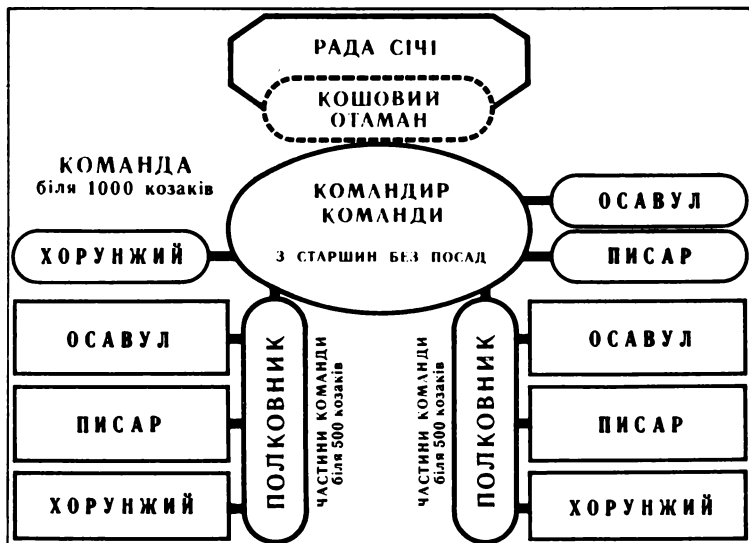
РАДА СІЧІ

КОШОВИЙ ОТАМАН

КОМАНДА
біля 1000 козаків

КОМАНДИР КОМАНДИ

З СТАРШИН БЕЗ ПОСАД

ОСАВУЛ

ПИСАР

ХОРУНЖИЙ

ОСАВУЛ

ПИСАР

ХОРУНЖИЙ

ПОЛКОВНИК

ЧАСТИНИ КОМАНДИ біля 500 козаків

ЧАСТИНИ КОМАНДИ біля 500 козаків

ПОЛКОВНИК

ОСАВУЛ

ПИСАР

ХОРУНЖИЙ